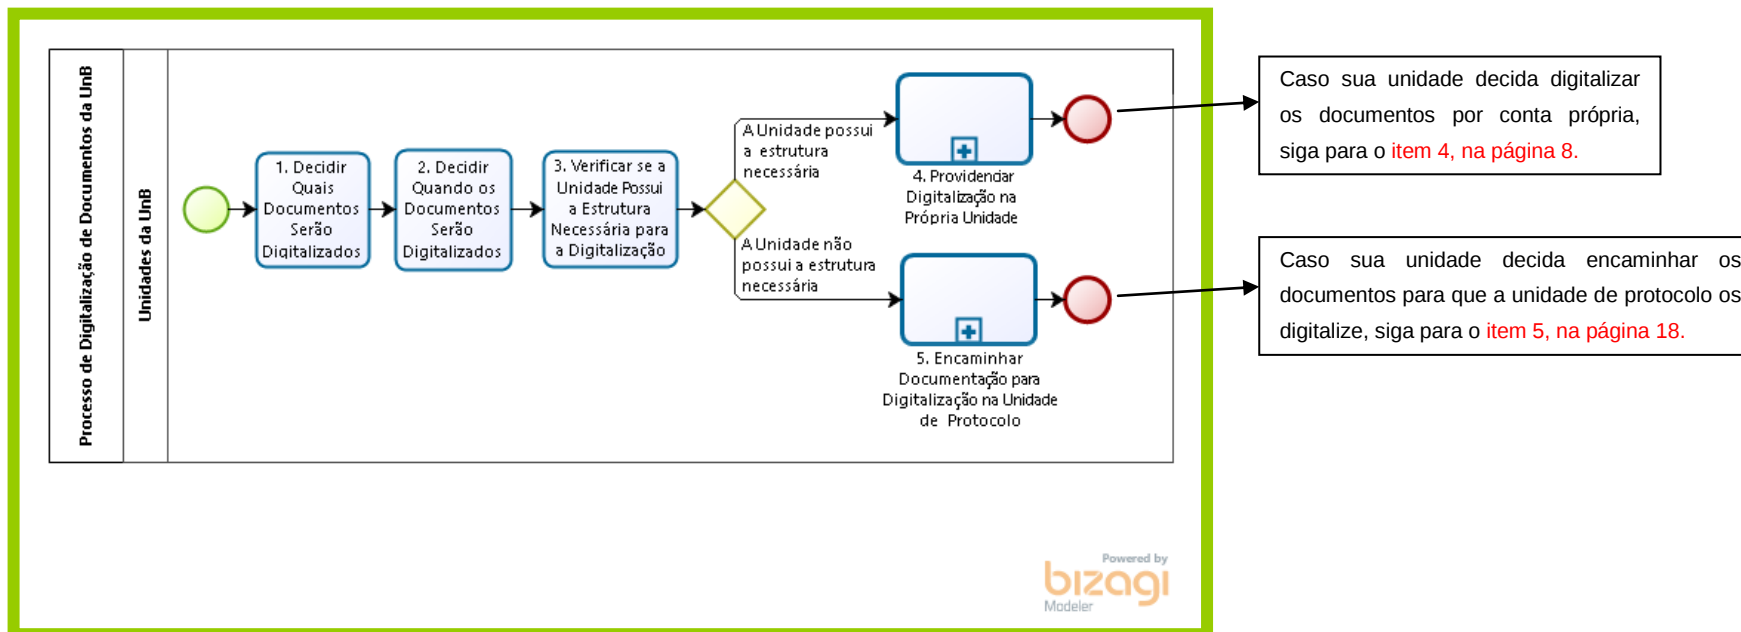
Processo de Digitalização de Documentos da UnB

Unidades da UnB

1. Decidir Quais Documentos Serão Digitalizados

2. Decidir Quando os Documentos Serão Digitalizados

3. Verificar se a Unidade Possui a Estrutura Necessária para a Digitalização

A Unidade possui a estrutura necessária

A Unidade não possui a estrutura necessária

4. Providendar Digitalização na Própria Unidade

5. Encaminhar Documentação para Digitalização na Unidade de Protocolo

Powered by bizagi Modeler

Caso sua unidade decida digitalizar os documentos por conta própria, siga para o item 4, na página 8.

Caso sua unidade decida encaminhar os documentos para que a unidade de protocolo os digitalize, siga para o item 5, na página 18.